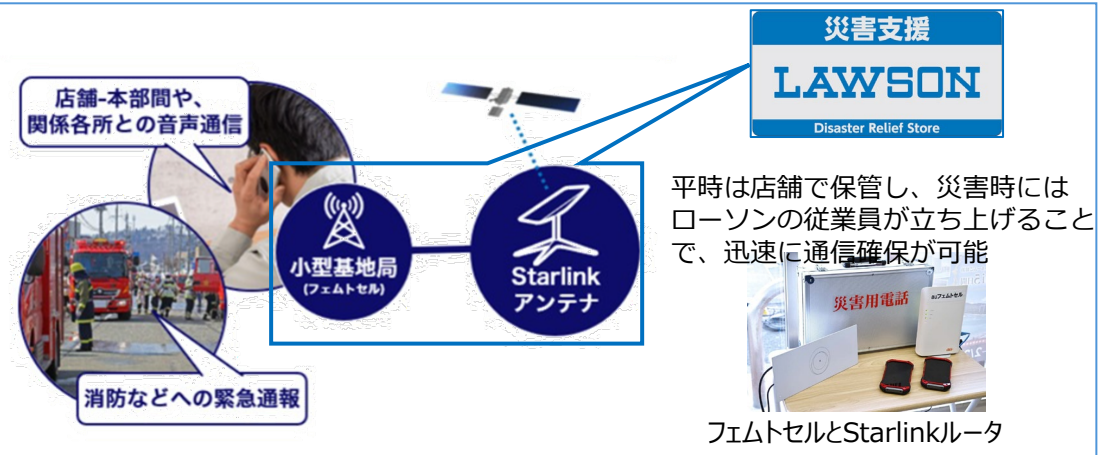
店舗-本部間や、関係各所との音声通信

災害支援
LAWSON
Disaster Relief Store

小型基地局
(フェムトセル)

Starlink
アンテナ

平時は店舗で保管し、災害時にはローソンの従業員が立ち上げることで、迅速に通信確保が可能

災害用電話

消防などへの緊急通報

フェムトセルとStarlinkルータ